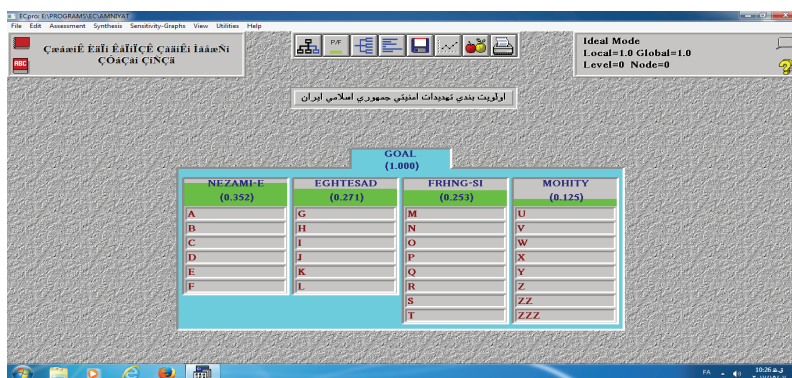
EC pro: E:\PROGRAMS\EC\AMNIYAT
File Edit Assessment Synthesis Sensitivity-Graphs View Utilities Help

ÇæáæíÊ ÈäÏí ÊåÏíÏÇÊ ÇãäíÊí ÌãåæÑí ÇÓáÇãí ÇíÑÇä

P/F

Ideal Mode
Local=1.0 Global=1.0
Level=0 Node=0

اولويت بندي تهديدات امنيتي جمهوري اسلامي ايران

GOAL
(1.000)

| NEZAMI-E (0.352) | EGHTESAD (0.271) | FRHNG-SI (0.253) | MOHITY (0.125) |
|---|---|---|---|
| A | G | M | U |
| B | H | N | V |
| C | I | O | W |
| D | J | P | X |
| E | K | Q | Y |
| F | L | R | Z |
| | | S | ZZ |
| | | T | ZZZ |

FA 10:26 ق.ظ